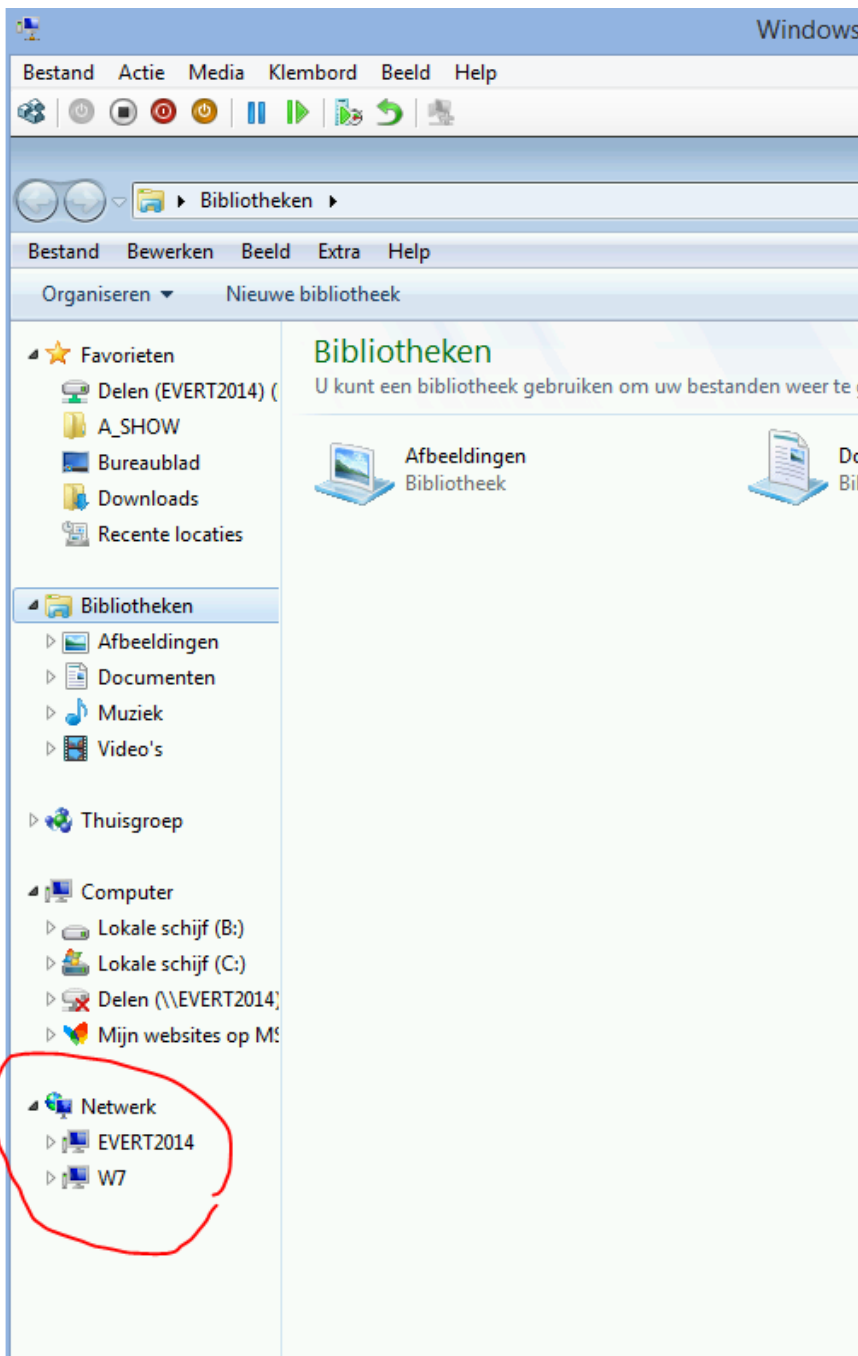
Windows

Bestand Actie Media Klembord Beeld Help

Bibliotheken

Bestand Bewerken Beeld Extra Help

Organiseren ▾ Nieuwe bibliotheek

Favorieten
Delen (EVERT2014) (
A_SHOW
Bureaublad
Downloads
Recente locaties

Bibliotheken
Afbeeldingen
Documenten
Muziek
Video's

Thuisgroep

Computer
Lokale schijf (B:)
Lokale schijf (C:)
Delen (\\EVERT2014)
Mijn websites op MS

Netwerk
EVERT2014
W7

Bibliotheken
U kunt een bibliotheek gebruiken om uw bestanden weer te g

Afbeeldingen
Bibliotheek

Do
Bil